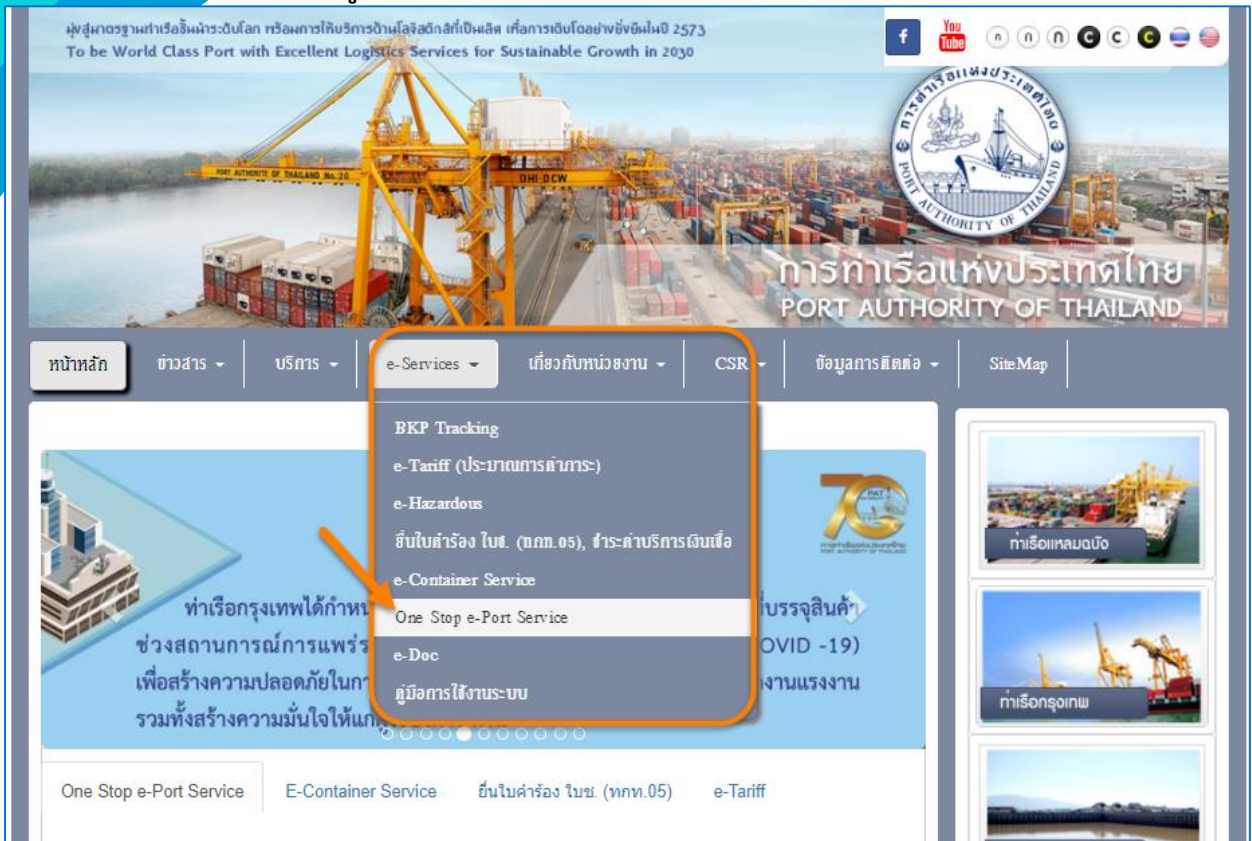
มุ่งสู่มาตรฐานท่าเรือชั้นนำระดับโลก พร้อมการให้บริการด้านโลจิสติกส์ที่เป็นเลิศ เพื่อการเติบโตอย่างยั่งยืนในปี 2573
To be World Class Port with Excellent Logistics Services for Sustainable Growth in 2030

f You Tube ก ก ก C C C

PORT AUTHORITY OF THAILAND No.20

การท่าเรือแห่งประเทศไทย
PORT AUTHORITY OF THAILAND

การท่าเรือแห่งประเทศไทย
PORT AUTHORITY OF THAILAND

หน้าหลัก | ข่าวสาร | บริการ | e-Services | เกี่ยวกับหน่วยงาน | CSR | ข้อมูลการติดต่อ | SiteMap

BKP Tracking
e-Tariff (ประมาณการค่าภาระ)
e-Hazardous
ยื่นใบคำร้อง ใบข. (ทกท.05), ชำระค่าบริการเงินเชื่อ
e-Container Service
One Stop e-Port Service
e-Doc
คู่มือการใช้งานระบบ

ท่าเรือกรุงเทพได้กำหน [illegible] บรรจุสินค้า
ช่วงสถานการณ์การแพร่ร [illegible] OVID -19)
เพื่อสร้างความปลอดภัยในก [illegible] งานแรงงาน
รวมทั้งสร้างความมั่นใจให้แก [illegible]

70 PAT

ท่าเรือแหลมฉบัง
ท่าเรือกรุงเทพ

One Stop e-Port Service | E-Container Service | ยื่นใบคำร้อง ใบข. (ทกท.05) | e-Tariff